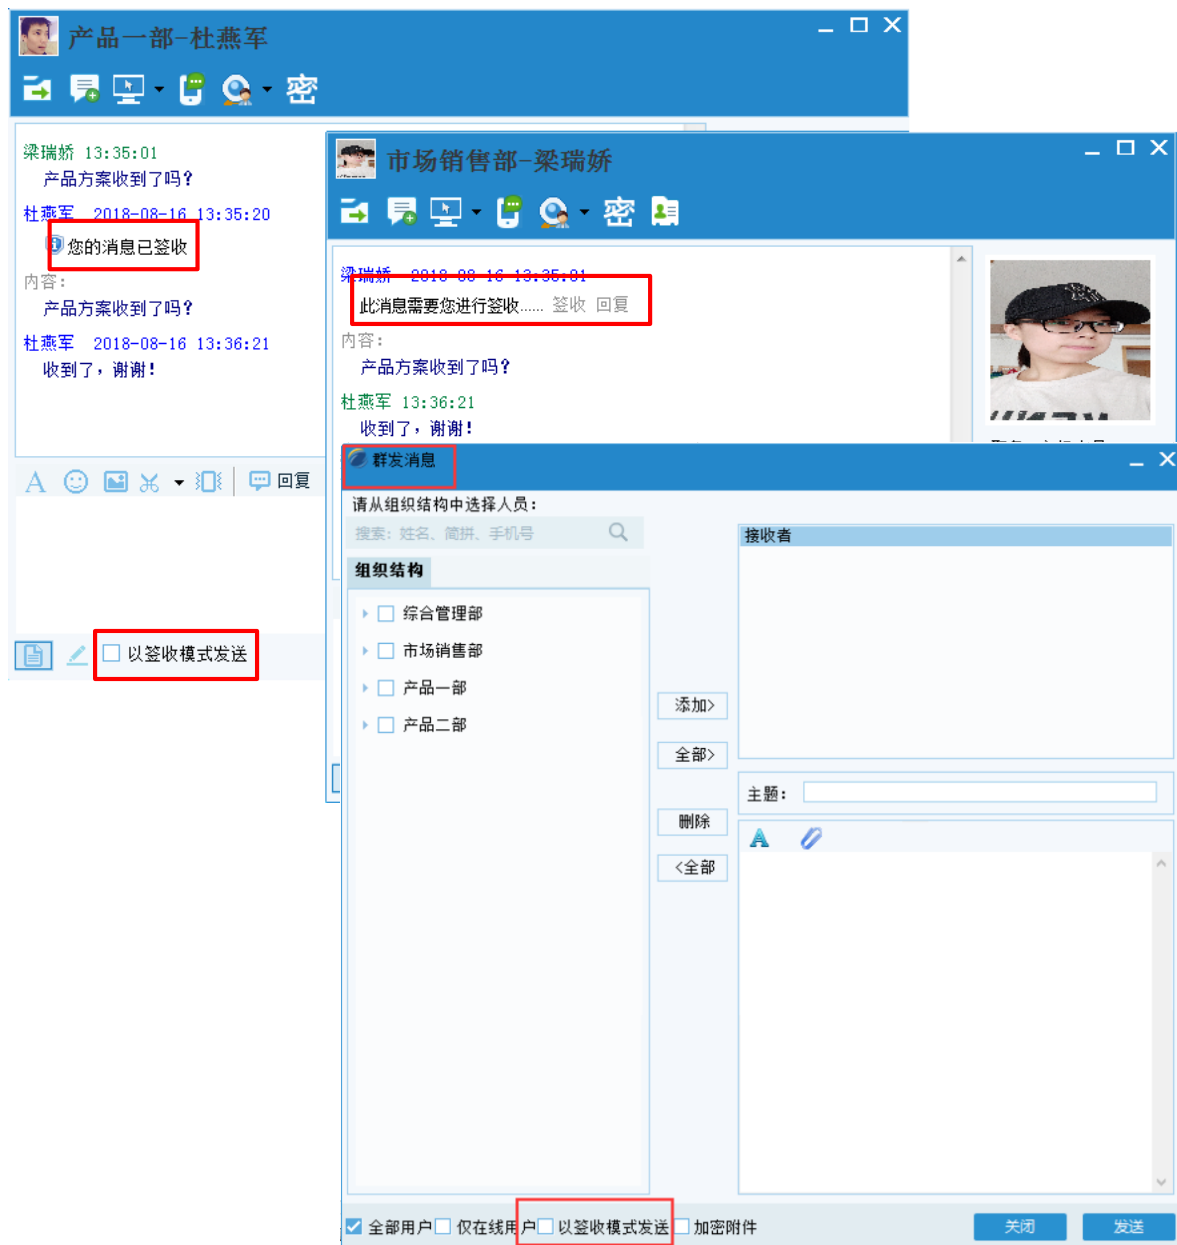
产品一部-杜燕军

密

梁瑞娇 13:35:01
产品方案收到了吗？

杜燕军 2018-08-16 13:35:20
您的消息已签收

内容：
产品方案收到了吗？

杜燕军 2018-08-16 13:36:21
收到了，谢谢！

回复

以签收模式发送

市场销售部-梁瑞娇

密

梁瑞娇 2018-08-16 13:35:01
此消息需要您进行签收...... 签收 回复

内容：
产品方案收到了吗？

杜燕军 13:36:21
收到了，谢谢！

群发消息

请从组织结构中选择人员：

搜索：姓名、简拼、手机号

组织结构

综合管理部
市场销售部
产品一部
产品二部

接收者

添加>
全部>
删除
<全部

主题：

全部用户 仅在线用户 以签收模式发送 加密附件

关闭 发送